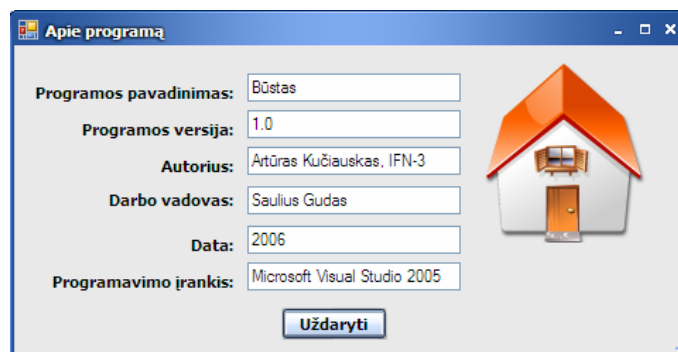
Apie programą

Programos pavadinimas: Būstas

Programos versija: 1.0

Autorius: Artūras Kučiauskas, IFN-3

Darbo vadovas: Saulius Gudas

Data: 2006

Programavimo įrankis: Microsoft Visual Studio 2005

Uždaryti